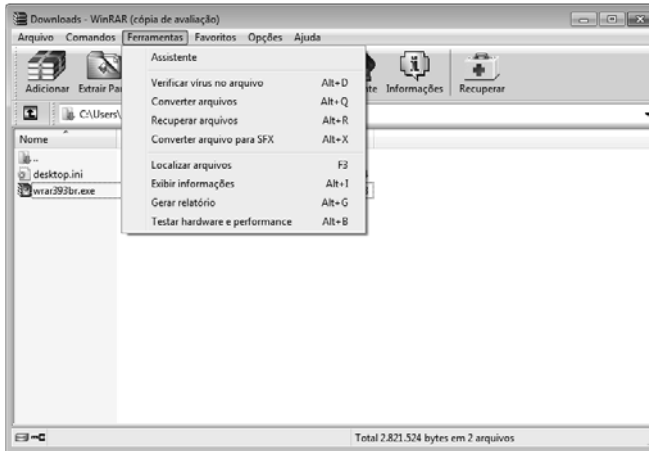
Downloads - WinRAR (cópia de avaliação)

Arquivo Comandos Ferramentas Favoritos Opções Ajuda

Adicionar Extrair Pa

C:\Users\

Nome

..
desktop.ini
wrar393br.exe

Assistente

Verificar vírus no arquivo Alt+D
Converter arquivos Alt+Q
Recuperar arquivos Alt+R
Converter arquivo para SFX Alt+X

Localizar arquivos F3
Exibir informações Alt+I
Gerar relatório Alt+G
Testar hardware e performance Alt+B

ite Informações Recuperar

Total 2.821.524 bytes em 2 arquivos